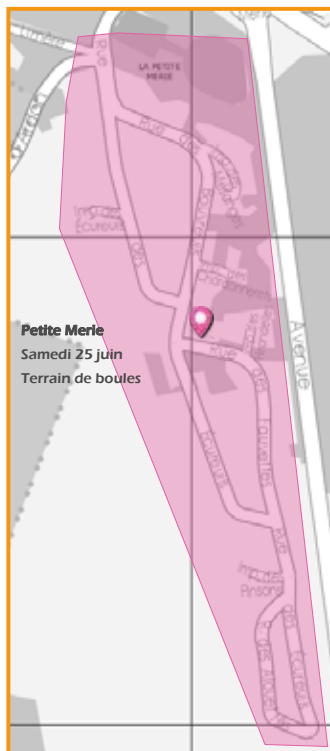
LA PETITE MERLE

Rue

Rue des

Imp. des Ecureuils

des

Bouvreuils

Rue des Chardonnerets

Avenue

Petite Merle
Samedi 25 juin
Terrain de boules

Rue des Fauvettes

Rue des

Imp. des Pinsons

Rue des Ecureuils

Rue des alouettes